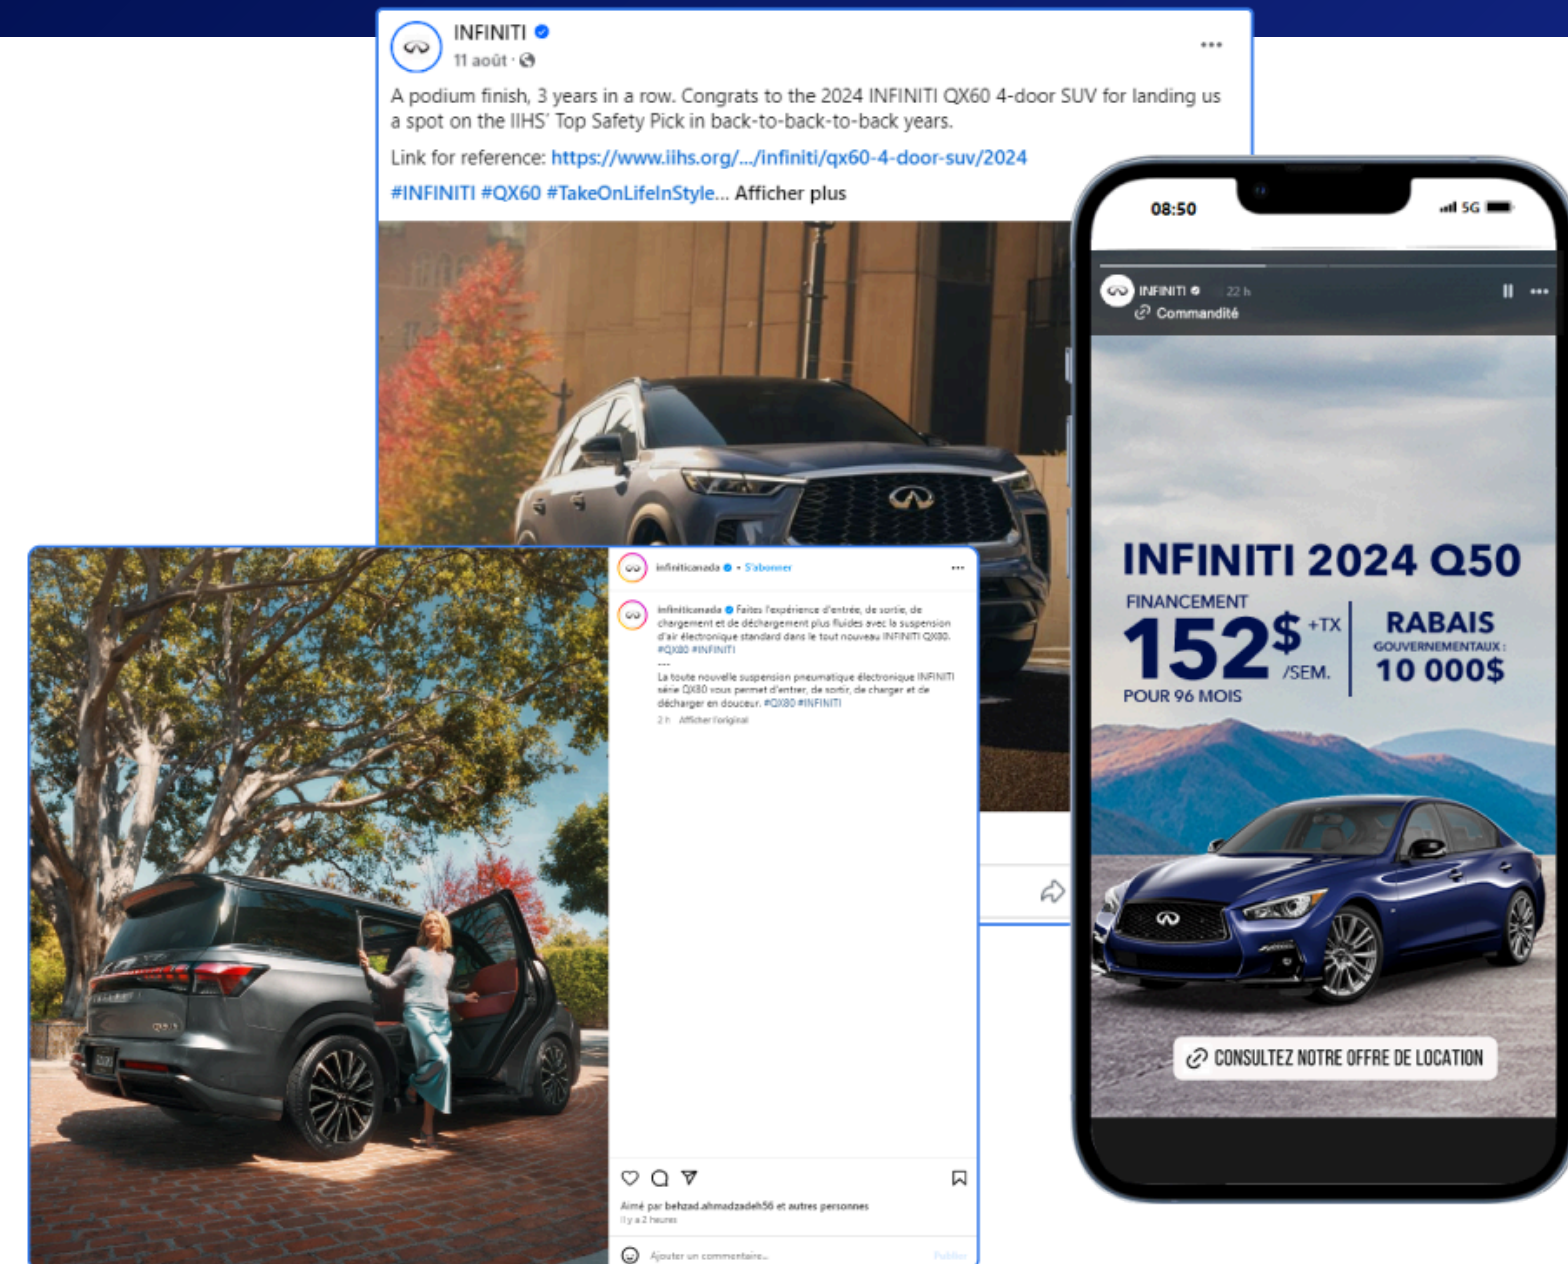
INFINITI
11 août ·

A podium finish, 3 years in a row. Congrats to the 2024 INFINITI QX60 4-door SUV for landing us a spot on the IIHS' Top Safety Pick in back-to-back-to-back years.

Link for reference: https://www.iihs.org/.../infiniti/qx60-4-door-suv/2024

#INFINITI #QX60 #TakeOnLifeInStyle... Afficher plus

infiniticanada • S'abonner

infiniticanada Faites l'expérience d'entrée, de sortie, de chargement et de déchargement plus fluides avec la suspension d'air électronique standard dans le tout nouveau INFINITI QX80. #QX80 #INFINITI
---
La toute nouvelle suspension pneumatique électronique INFINITI série QX80 vous permet d'entrer, de sortir, de charger et de décharger en douceur. #QX80 #INFINITI
2 h Afficher l'original

Aimé par behzad.ahmadzadeh56 et autres personnes
Il y a 2 heures

Ajouter un commentaire... Publier

08:50 5G

INFINITI 22 h
Commandité

INFINITI 2024 Q50
FINANCEMENT
152$ +TX /SEM.
POUR 96 MOIS
RABAIS GOUVERNEMENTAUX : 10 000$

CONSULTEZ NOTRE OFFRE DE LOCATION